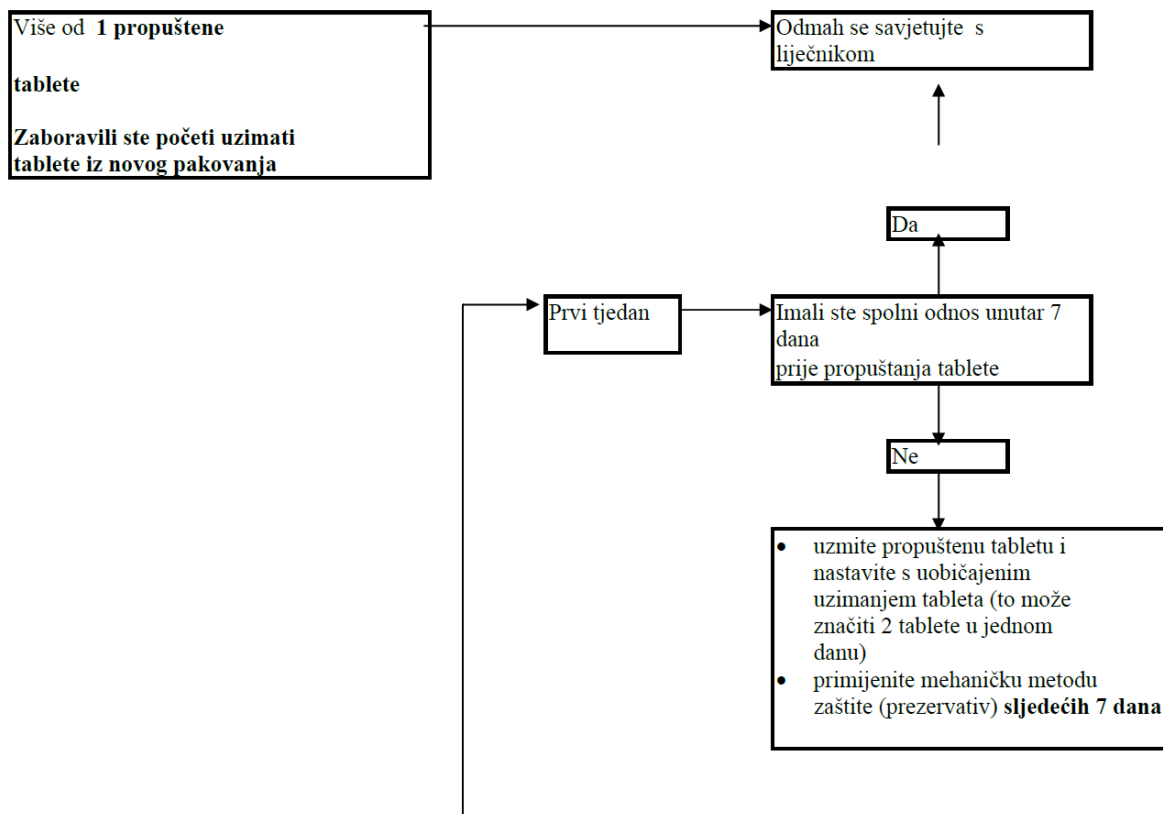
Više od **1 propuštene**

**tablete**

**Zaboravili ste početi uzimati tablete iz novog pakovanja**

Odmah se savjetujte s liječnikom

Da

Prvi tjedan

Imali ste spolni odnos unutar 7 dana prije propuštanja tablete

Ne

- uzmite propuštenu tabletu i nastavite s uobičajenim uzimanjem tableta (to može značiti 2 tablete u jednom danu)
- primijenite mehaničku metodu zaštite (prezervativ) **sljedećih 7 dana**